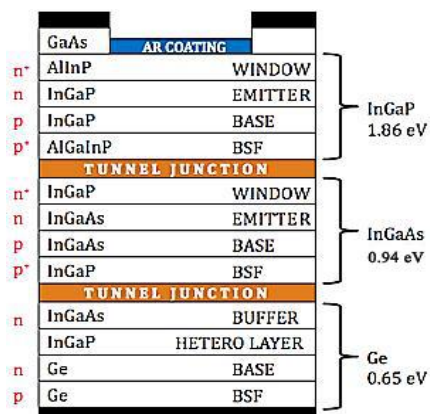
GaAs AR COATING

n⁺ AlInP WINDOW
n InGaP EMITTER
p InGaP BASE
p⁺ AlGaInP BSF

InGaP 1.86 eV

TUNNEL JUNCTION

n⁺ InGaP WINDOW
n InGaAs EMITTER
p InGaAs BASE
p⁺ InGaP BSF

InGaAs 0.94 eV

TUNNEL JUNCTION

n InGaAs BUFFER
InGaP HETERO LAYER
n Ge BASE
p Ge BSF

Ge 0.65 eV